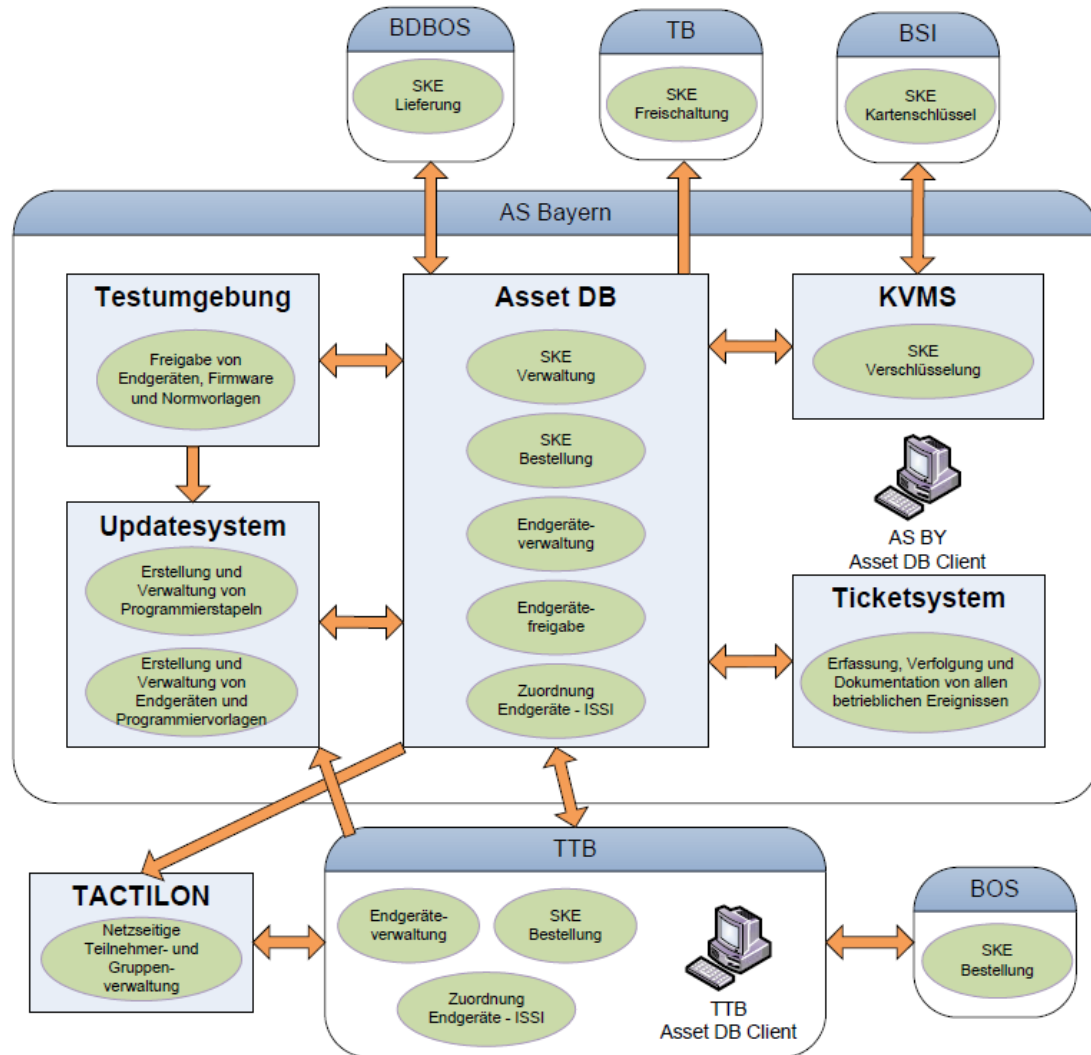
BDBOS

SKE Lieferung

TB

SKE Freischaltung

BSI

SKE Kartenschlüssel

AS Bayern

Testumgebung

Freigabe von Endgeräten, Firmware und Normvorlagen

Asset DB

SKE Verwaltung

SKE Bestellung

Endgeräteverwaltung

Endgerätefreigabe

Zuordnung Endgeräte - ISSI

KVMS

SKE Verschlüsselung

AS BY
Asset DB Client

Updatesystem

Erstellung und Verwaltung von Programmierstapeln

Erstellung und Verwaltung von Endgeräten und Programmiervorlagen

Ticketsystem

Erfassung, Verfolgung und Dokumentation von allen betrieblichen Ereignissen

TACTILON

Netzseitige Teilnehmer- und Gruppenverwaltung

TTB

Endgeräteverwaltung

SKE Bestellung

Zuordnung Endgeräte - ISSI

TTB
Asset DB Client

BOS

SKE Bestellung